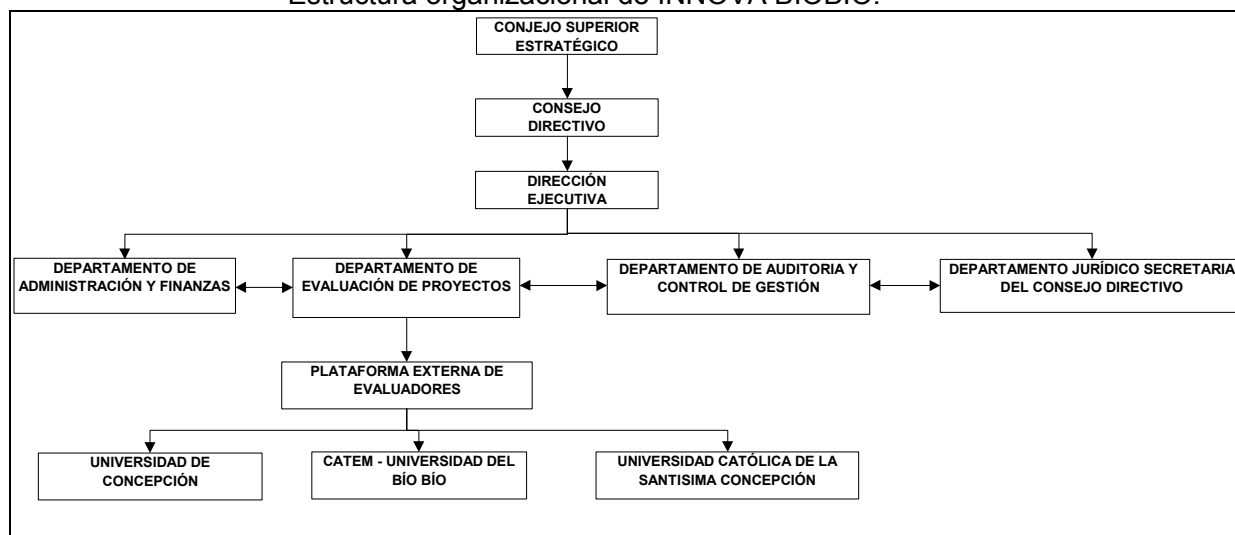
Estructura organizacional de INNOVA BIOBIO.

CONJEJO SUPERIOR ESTRATÉGICO

CONSEJO DIRECTIVO

DIRECCIÓN EJECUTIVA

DEPARTAMENTO DE ADMINISTRACIÓN Y FINANZAS

DEPARTAMENTO DE EVALUACIÓN DE PROYECTOS

DEPARTAMENTO DE AUDITORIA Y CONTROL DE GESTIÓN

DEPARTAMENTO JURÍDICO SECRETARIA DEL CONSEJO DIRECTIVO

PLATAFORMA EXTERNA DE EVALUADORES

UNIVERSIDAD DE CONCEPCIÓN

CATEM - UNIVERSIDAD DEL BÍO BÍO

UNIVERSIDAD CATÓLICA DE LA SANTISIMA CONCEPCIÓN